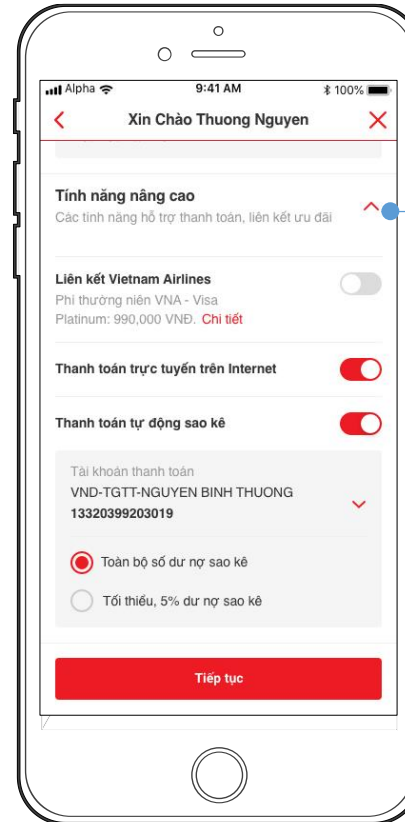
Alpha 9:41 AM 100%

Xin Chào Thuong Nguyen

Tính năng nâng cao
Các tính năng hỗ trợ thanh toán, liên kết ưu đãi

Liên kết Vietnam Airlines
Phí thường niên VNA - Visa Platinum: 990,000 VNĐ. Chi tiết

Thanh toán trực tuyến trên Internet

Thanh toán tự động sao kê

Tài khoản thanh toán
VND-TGTT-NGUYEN BINH THUONG
13320399203019

Toàn bộ số dư nợ sao kê

Tối thiểu, 5% dư nợ sao kê

Tiếp tục